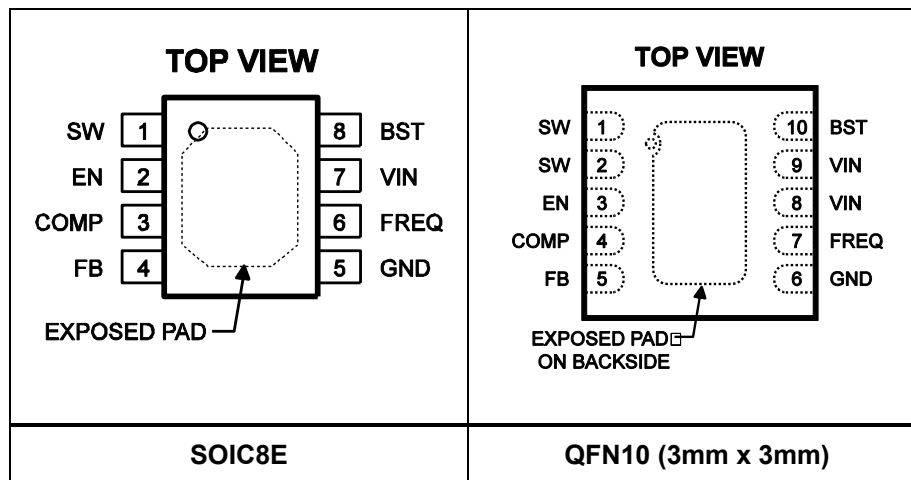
| TOP VIEW<br>SW 1 8 BST<br>EN 2 7 VIN<br>COMP 3 6 FREQ<br>FB 4 5 GND<br>EXPOSED PAD | TOP VIEW<br>SW 1 10 BST<br>SW 2 9 VIN<br>EN 3 8 VIN<br>COMP 4 7 FREQ<br>FB 5 6 GND<br>EXPOSED PAD ON BACKSIDE |
|---|---|
| SOIC8E | QFN10 (3mm x 3mm) |